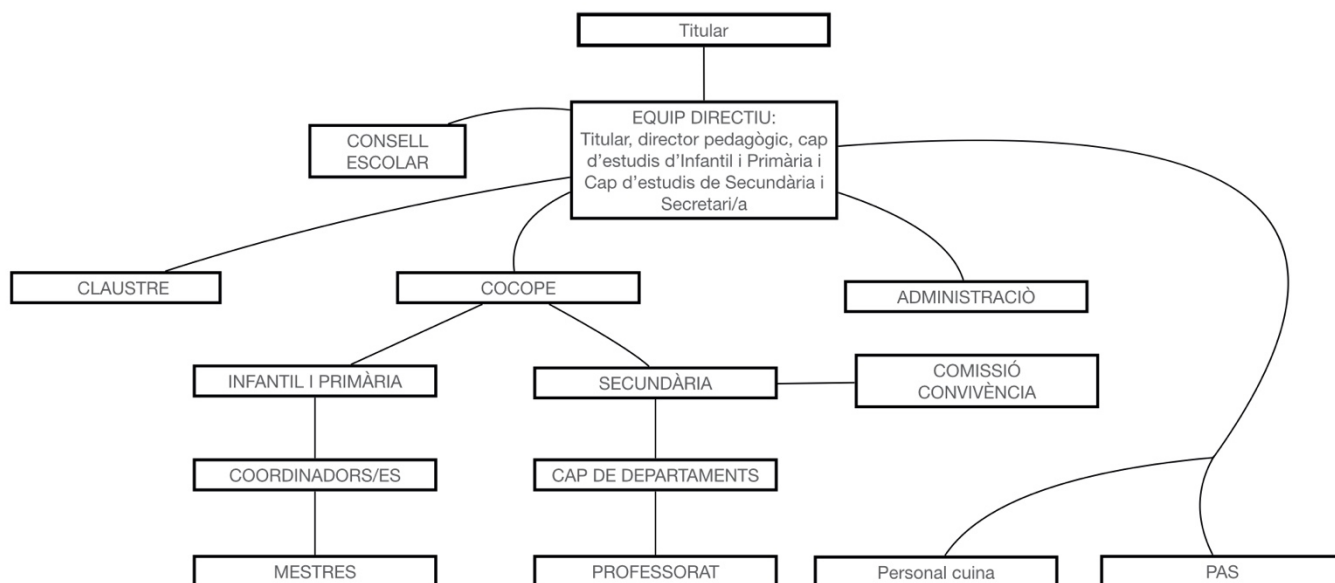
Titular

EQUIP DIRECTIU:
Titular, director pedagògic, cap d'estudis d'Infantil i Primària i Cap d'estudis de Secundària i Secretari/a

CONSELL ESCOLAR

CLAUSTRE

COCOPE

ADMINISTRACIÒ

INFANTIL I PRIMÀRIA

SECUNDÀRIA

COMISSIÓ CONVIVÈNCIA

COORDINADORS/ES

CAP DE DEPARTAMENTS

MESTRES

PROFESSORAT

Personal cuina

PAS